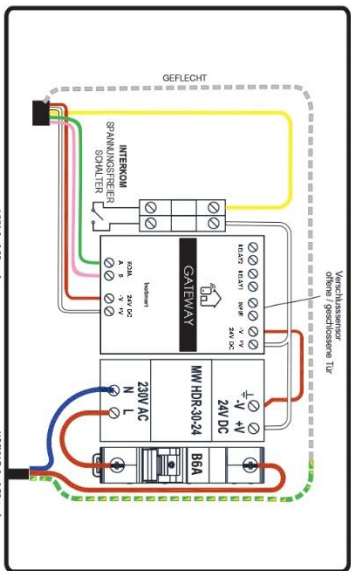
GEFLECHT

INTERKOM
SPANNUNGSFREIER
SCHALTER

Verschlusssensor
offene / geschlossene Tür

GATEWAY

KOML
A B
24V DC
-V +V

bookmart

REL.A1 REL.A1 INP.B -V +V 24V DC

MW HDR-30-24
24V DC
-V +V

230V AC
N L

B6A